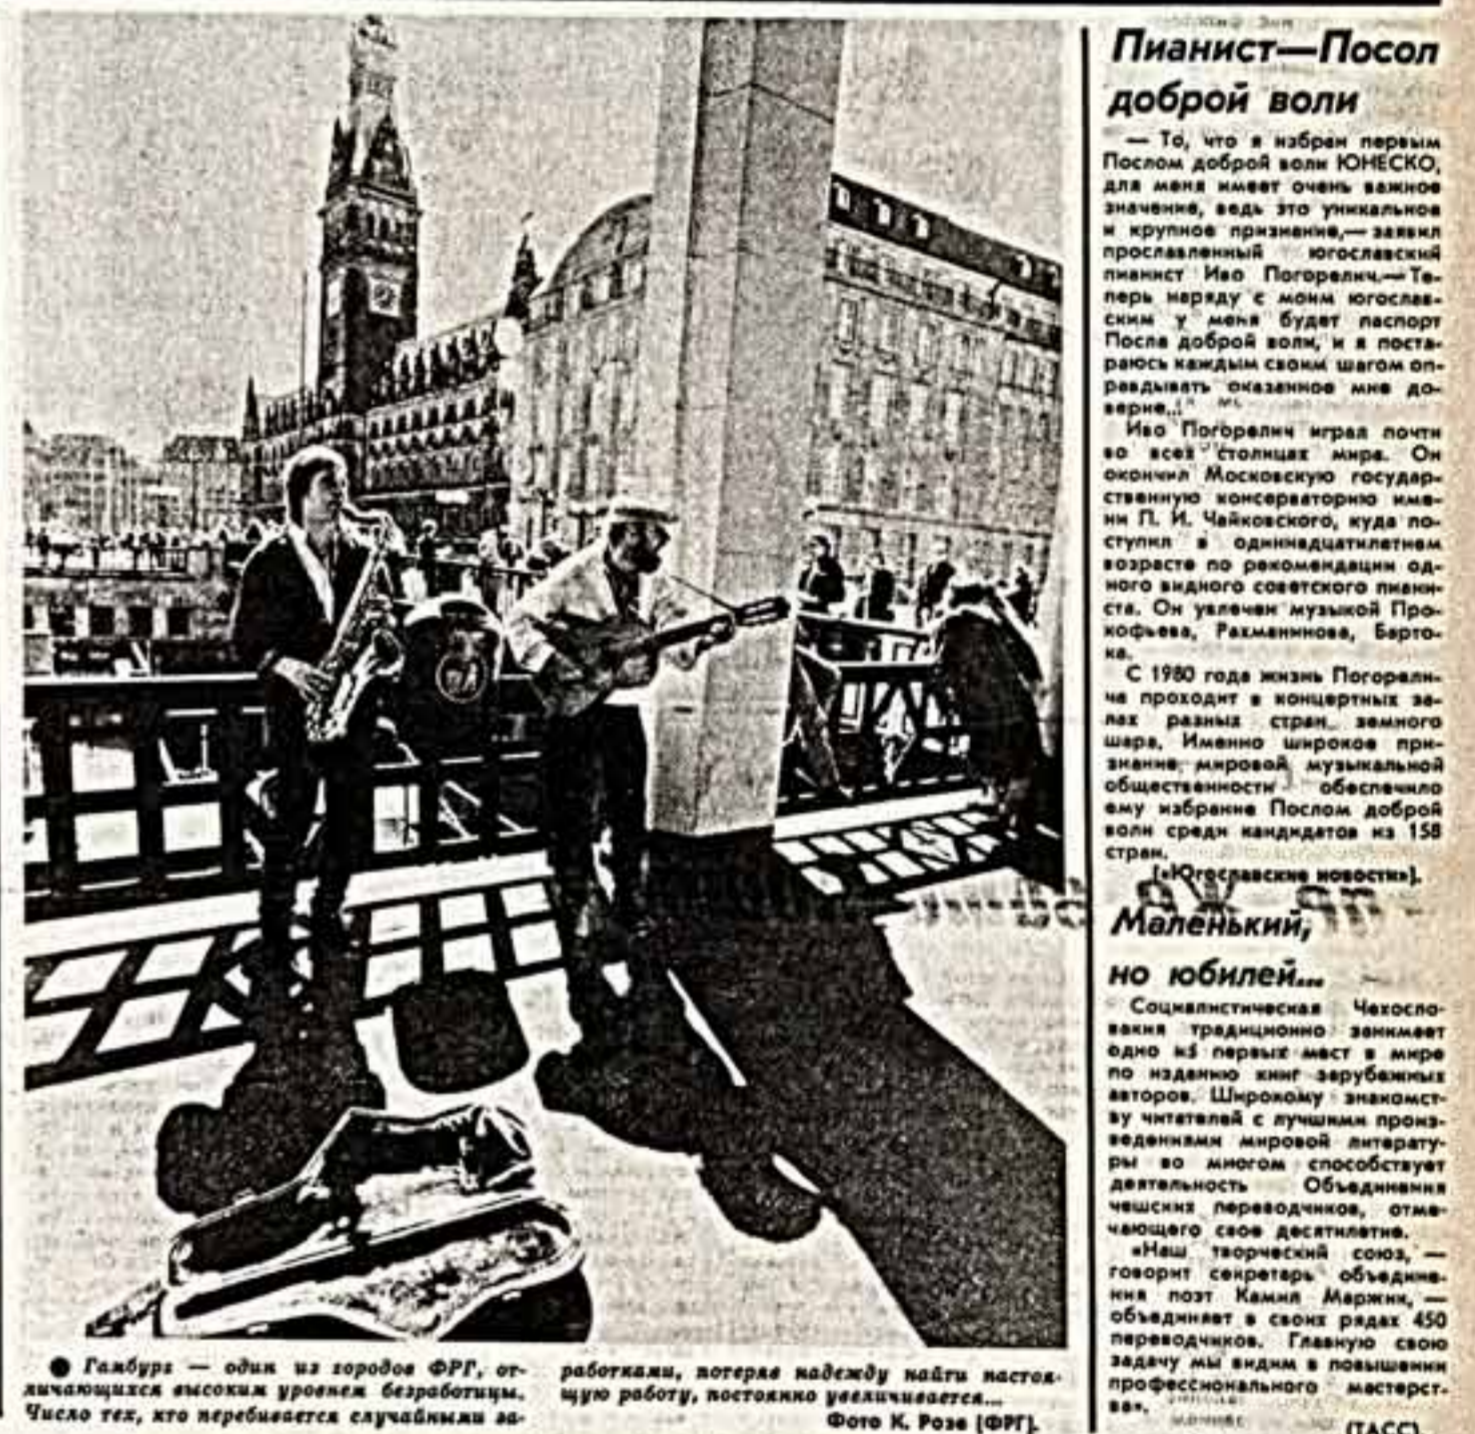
Пианист—Посол доброй воли

— То, что я избран первым Послом доброй воли ЮНЕСКО, для меня имеет очень важное значение, ведь это уникальное и крупное признание,— заявил прославленный югославский пианист Иво Погорелич.— Теперь наряду с моим югославским у меня будет паспорт Посла доброй воли, и я постараюсь каждым своим шагом оправдывать оказанное мне доверие...

Иво Погорелич играл почти во всех столицах мира. Он окончил Московскую государственную консерваторию имени П. И. Чайковского, куда поступил в одиннадцатилетнем возрасте по рекомендации одного видного советского пианиста. Он увлечен музыкой Прокофьева, Рахманинова, Бартока.

С 1980 года жизнь Погорелича проходит в концертных залах разных стран земного шара. Именно широкое признание мировой музыкальной общественности обеспечило ему избрание Послом доброй воли среди кандидатов из 158 стран.

(«Югославские новости»).

Маленький, но юбилей...

Социалистическая Чехословакия традиционно занимает одно из первых мест в мире по изданию книг зарубежных авторов. Широкому знакомству читателей с лучшими произведениями мировой литературы во многом способствует деятельность Объединения чешских переводчиков, отмечающего свое десятилетие.

«Наш творческий союз, — говорит секретарь объединения поэт Камил Маржик, — объединяет в своих рядах 450 переводчиков. Главную свою задачу мы видим в повышении профессионального мастерства».

(ТАСС).

● Гамбург — один из городов ФРГ, отличающихся высоким уровнем безработицы. Число тех, кто перебивается случайными заработками, потеряв надежду найти настоящую работу, постоянно увеличивается...

Фото К. Розе (ФРГ).